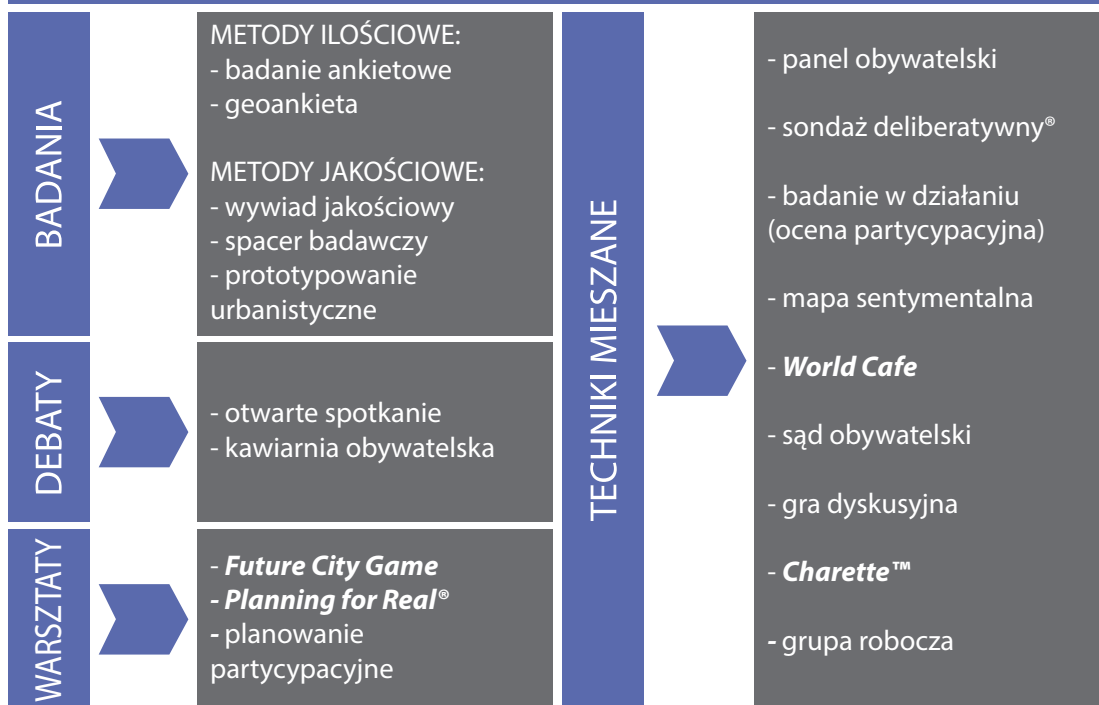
BADANIA

METODY ILOŚCIOWE:
- badanie ankietowe
- geoankieta

METODY JAKOŚCIOWE:
- wywiad jakościowy
- spacer badawczy
- prototypowanie urbanistyczne

DEBATY

- otwarte spotkanie
- kawiarnia obywatelska

WARSZTATY

- Future City Game
- Planning for Real®
- planowanie partycypacyjne

TECHNIKI MIESZANE

- panel obywatelski

- sondaż deliberatywny®

- badanie w działaniu (ocena partycypacyjna)

- mapa sentymentalna

- World Cafe

- sąd obywatelski

- gra dyskusyjna

- Charette™

- grupa robocza